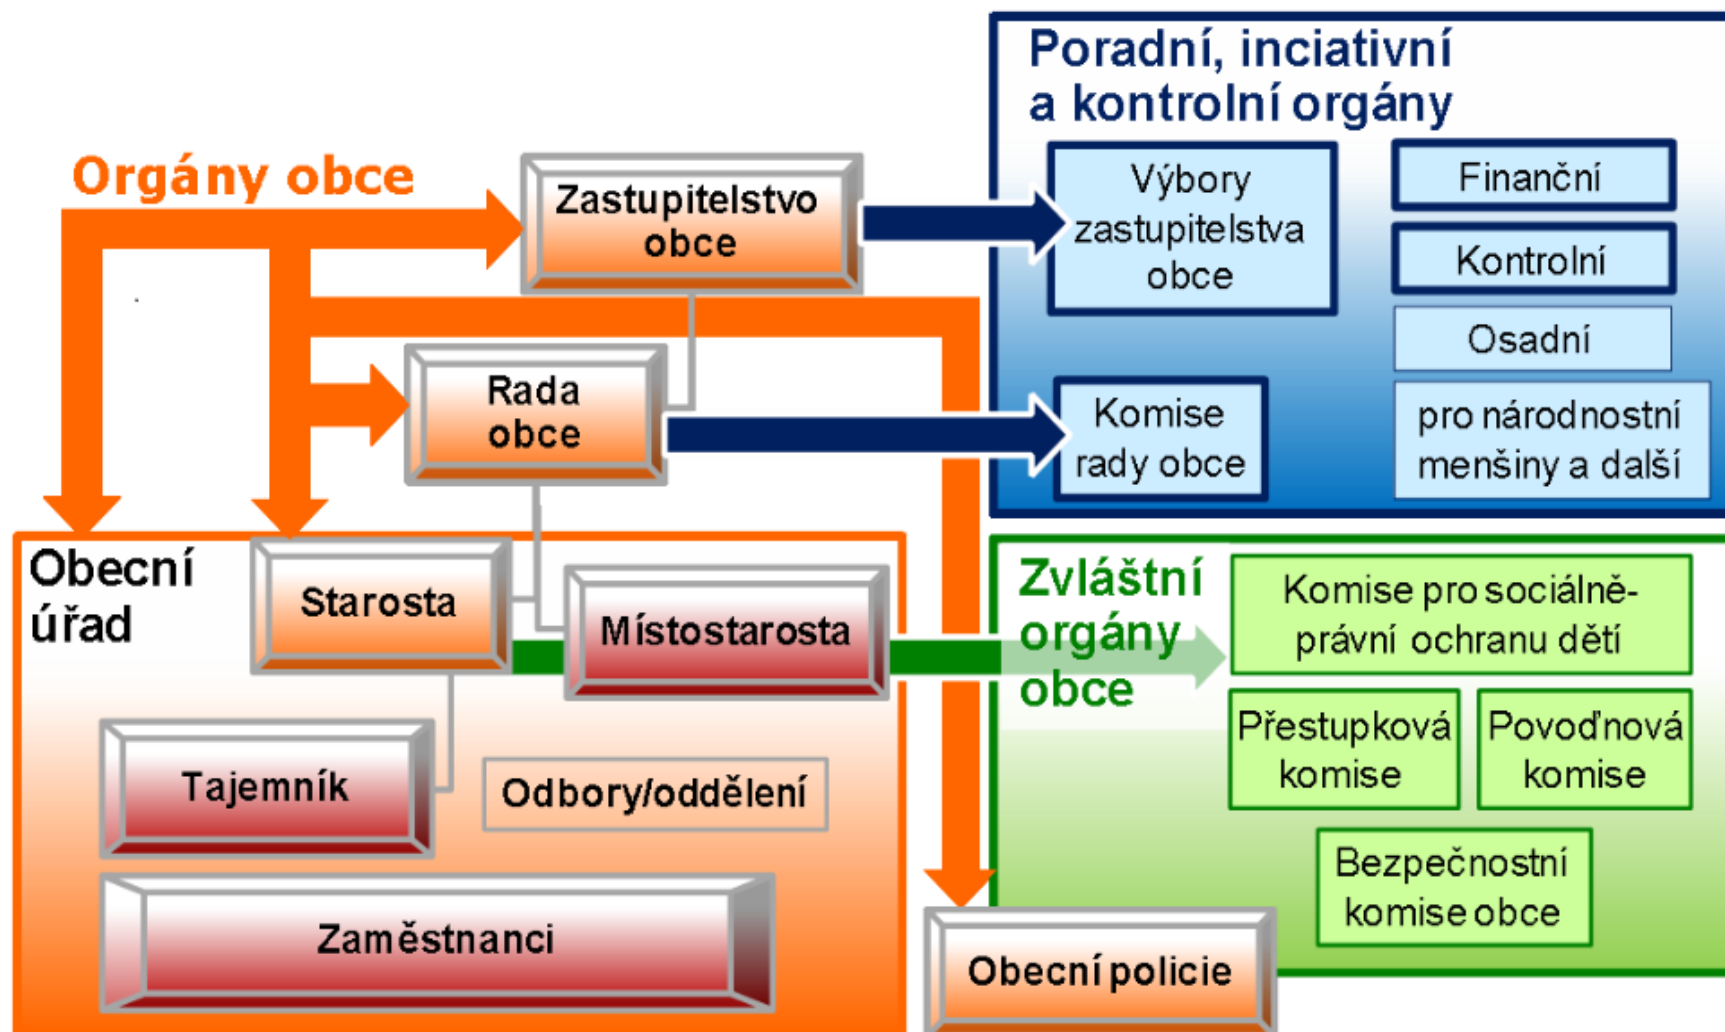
Poradní, inciativní a kontrolní orgány

Orgány obce

Zastupitelstvo obce

Výbory zastupitelstva obce

Finanční

Kontrolní

Osadní

pro národnostní menšiny a další

Rada obce

Komise rady obce

Obecní úřad

Starosta

Místostarosta

Zvláštní orgány obce

Komise pro sociálně-právní ochranu dětí

Přestupková komise

Povodňová komise

Bezpečnostní komise obce

Tajemník

Odbory/oddělení

Zaměstnanci

Obecní policie